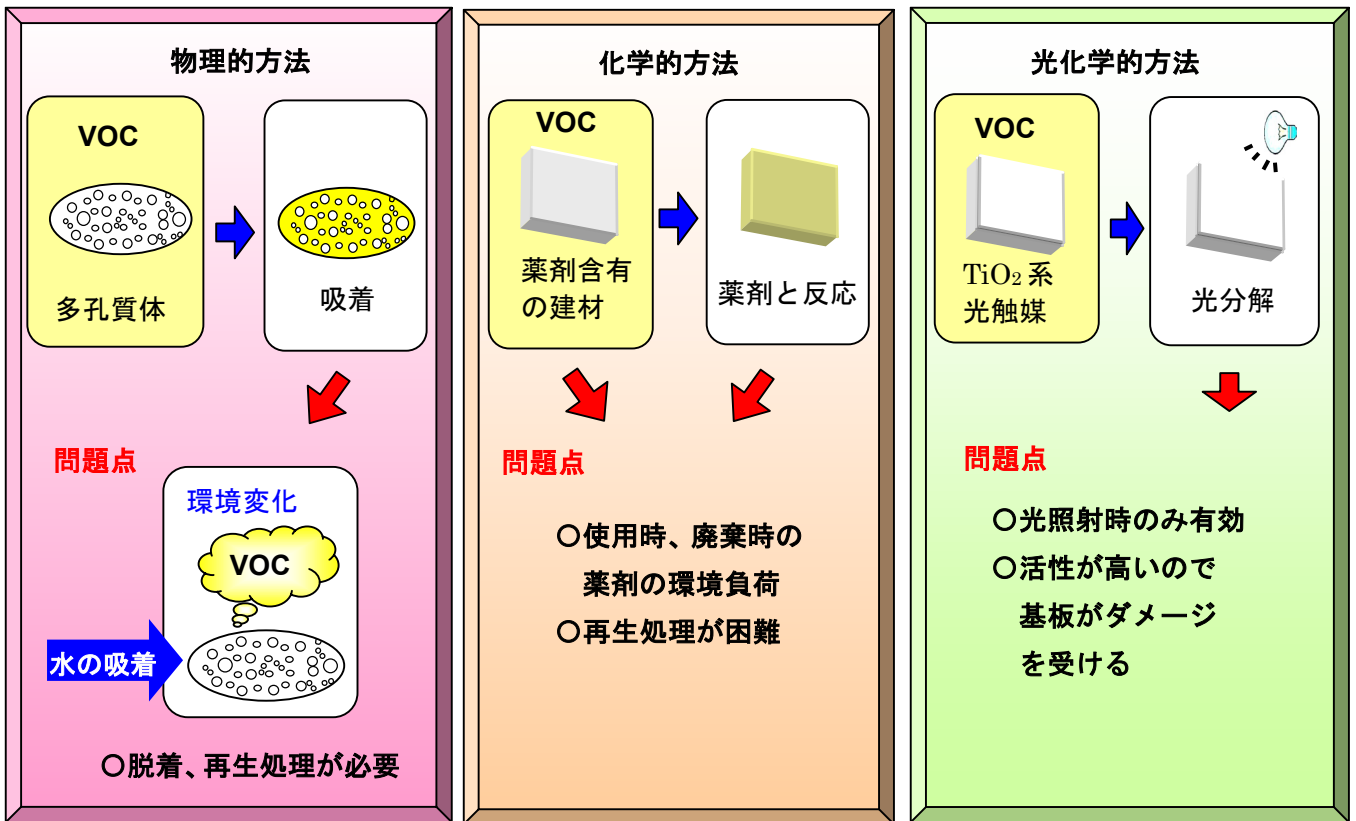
物理的方法

VOC

多孔質体

吸着

問題点

環境変化

VOC

水の吸着

○脱着、再生処理が必要

化学的方法

VOC

薬剤含有の建材

薬剤と反応

問題点

○使用時、廃棄時の薬剤の環境負荷

○再生処理が困難

光化学的方法

VOC

$TiO_2$系光触媒

光分解

問題点

○光照射時のみ有効

○活性が高いので基板がダメージを受ける